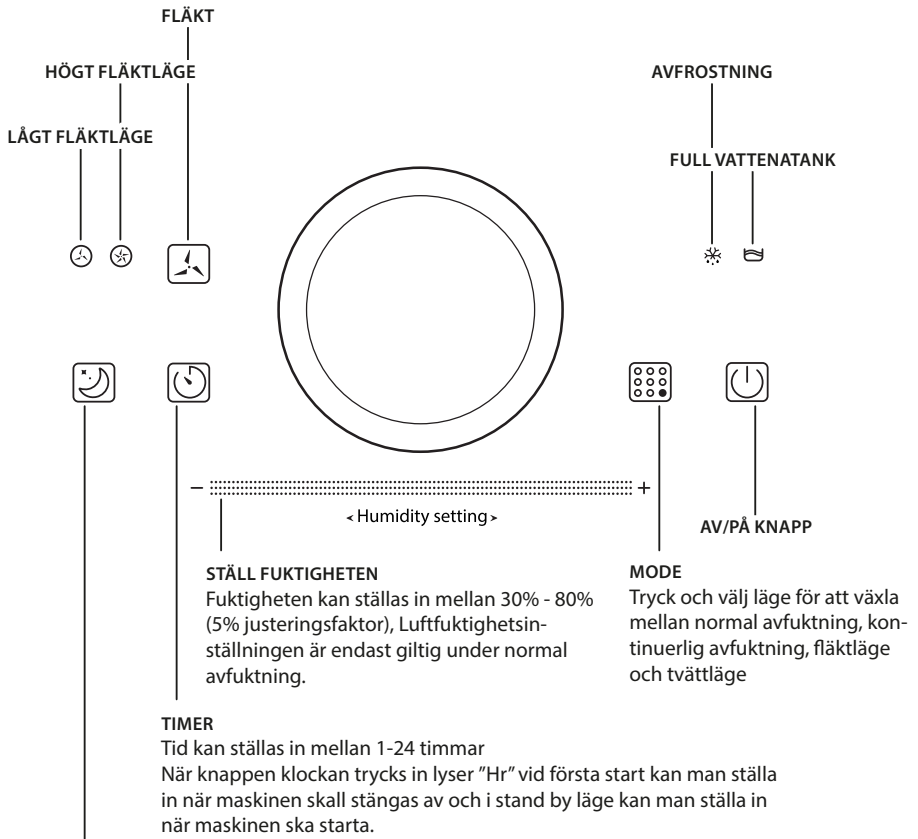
FLÄKT

HÖGT FLÄKTLÄGE

LÅGT FLÄKTLÄGE

AVFROSTNING

FULL VATTENATANK

– +

‹ Humidity setting ›

AV/PÅ KNAPP

STÄLL FUKTIGHETEN
Fuktigheten kan ställas in mellan 30% - 80% (5% justeringsfaktor), Luftfuktighetsinställningen är endast giltig under normal avfuktning.

MODE
Tryck och välj läge för att växla mellan normal avfuktning, kontinuerlig avfuktning, fläktläge och tvättläge

TIMER
Tid kan ställas in mellan 1-24 timmar
När knappen klockan trycks in lyser "Hr" vid första start kan man ställa in när maskinen skall stängas av och i stand by läge kan man ställa in när maskinen ska starta.